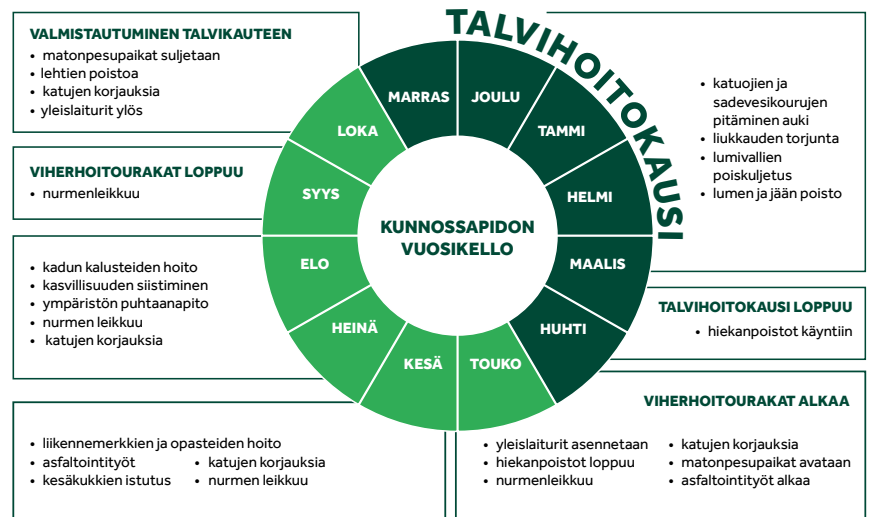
TALVIHOITOKAUSI

VALMISTAUTUMINEN TALVIKAUTEEN
- matonpesupaikat suljetaan
- lehtien poistoa
- katujen korjauksia
- yleislaiturit ylös

VIHERHOITOURAKAT LOPPUU
- nurmenleikkuu

- kadun kalusteiden hoito
- kasvillisuuden siistiminen
- ympäristön puhtaanapito
- nurmen leikkuu
- katujen korjauksia

- liikennemerkkien ja opasteiden hoito
- asfaltointityöt
- kesäkukkien istutus
- katujen korjauksia
- nurmen leikkuu

- katuojien ja sadevesikourujen pitäminen auki
- liukkauden torjunta
- lumivallien poiskuljetus
- lumen ja jään poisto

TALVIHOITOKAUSI LOPPUU
- hiekanpoistot käyntiin

VIHERHOITOURAKAT ALKAA
- yleislaiturit asennetaan
- hiekanpoistot loppuu
- nurmenleikkuu
- katujen korjauksia
- matonpesupaikat avataan
- asfaltointityöt alkaa

MARRAS
JOULU
TAMMI
HELMI
MAALIS
HUHTI
TOUKO
KESÄ
HEINÄ
ELO
SYYS
LOKA

KUNNOSSAPIDON VUOSIKELLO